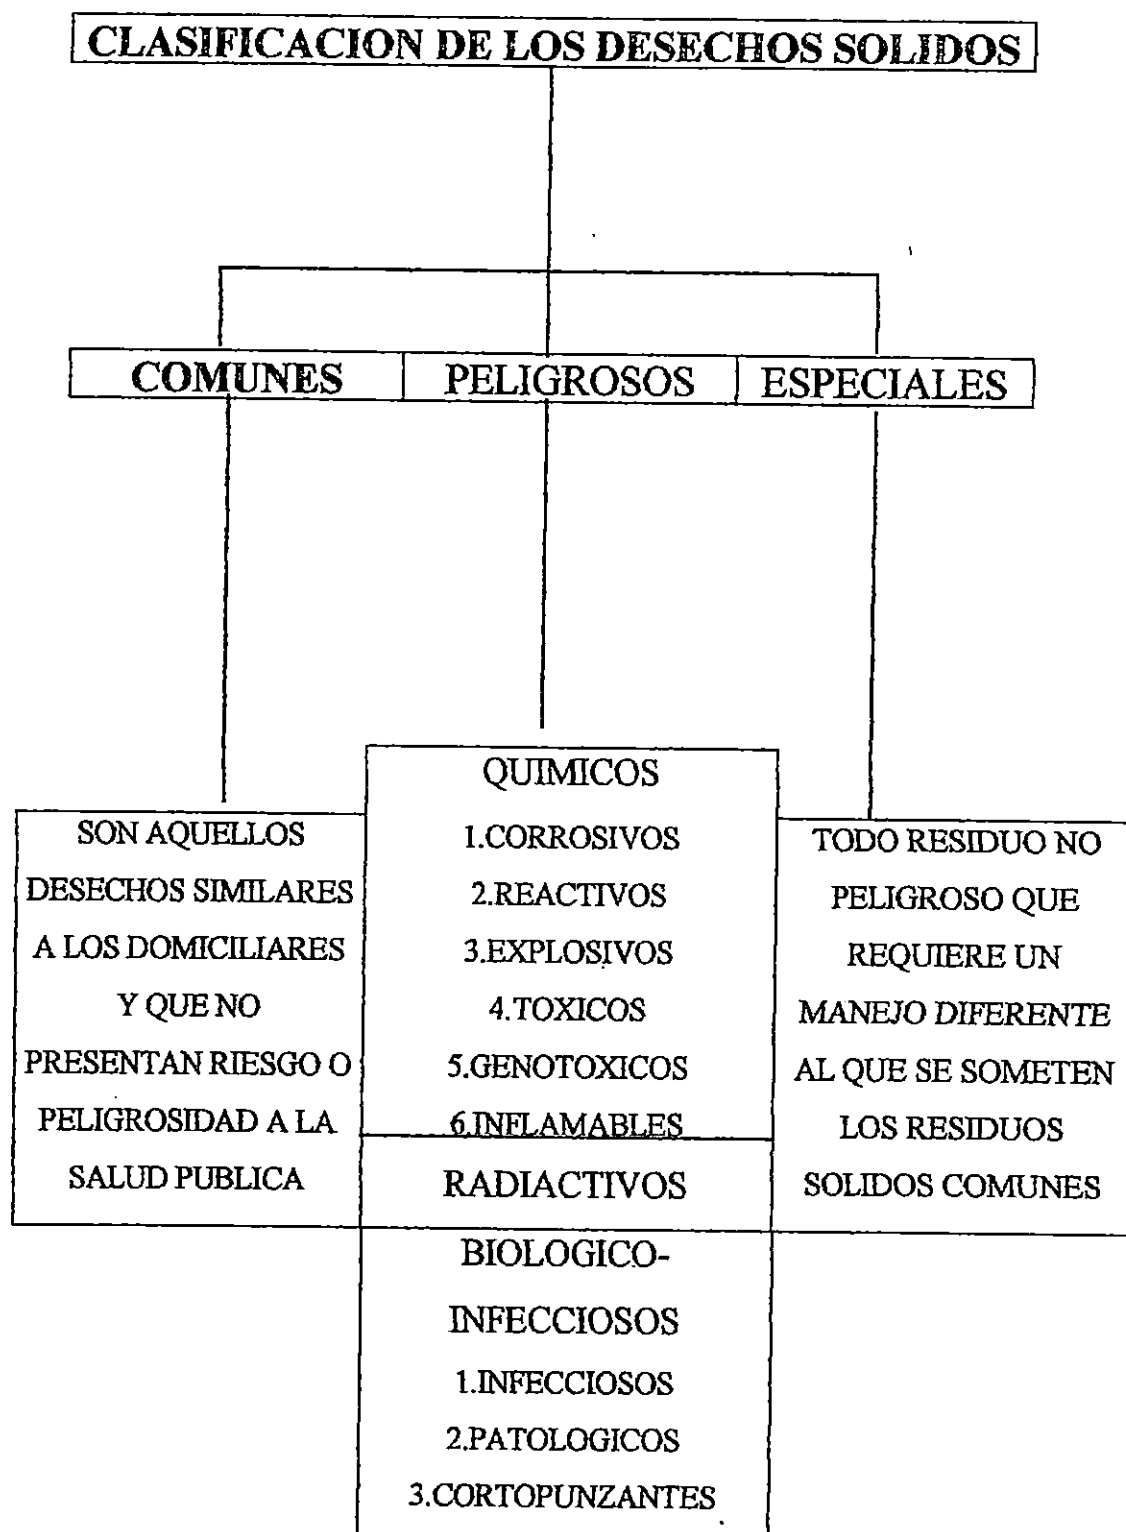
CLASIFICACION DE LOS DESECHOS SOLIDOS

COMUNES

PELIGROSOS

ESPECIALES

SON AQUELLOS DESECHOS SIMILARES A LOS DOMICILIARES Y QUE NO PRESENTAN RIESGO O PELIGROSIDAD A LA SALUD PUBLICA

QUIMICOS
1.CORROSIVOS
2.REACTIVOS
3.EXPLOSIVOS
4.TOXICOS
5.GENOTOXICOS
6.INFLAMABLES

RADIACTIVOS

BIOLOGICO-INFECCIOSOS
1.INFECCIOSOS
2.PATOLOGICOS
3.CORTOPUNZANTES

TODO RESIDUO NO PELIGROSO QUE REQUIERE UN MANEJO DIFERENTE AL QUE SE SOMETEN LOS RESIDUOS SOLIDOS COMUNES